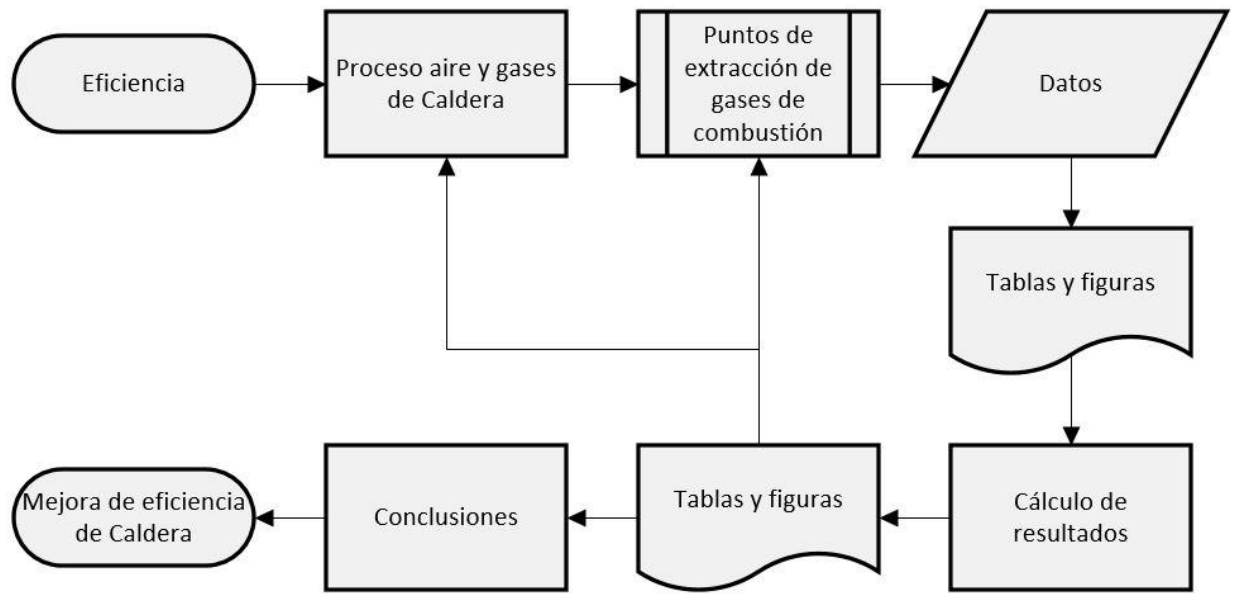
Eficiencia

Proceso aire y gases de Caldera

Puntos de extracción de gases de combustión

Datos

Tablas y figuras

Cálculo de resultados

Tablas y figuras

Conclusiones

Mejora de eficiencia de Caldera